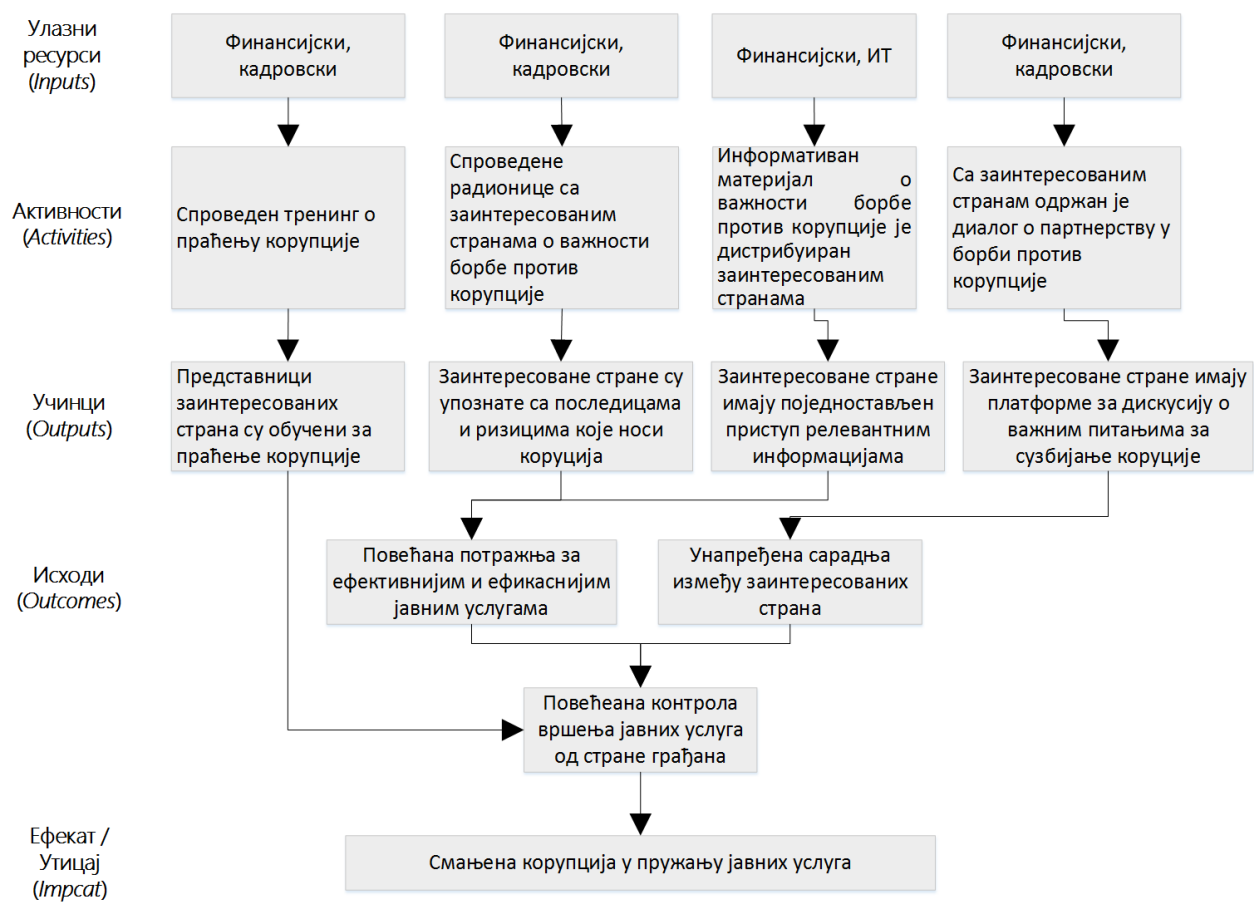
Улазни ресурси (Inputs)

Финансијски, кадровски

Финансијски, кадровски

Финансијски, ИТ

Финансијски, кадровски

Активности (Activities)

Спроведен тренинг о праћењу корупције

Спроведене радионице са заинтересованим странама о важности борбе против корупције

Информативан материјал о важности борбе против корупције је дистрибуиран заинтересованим странама

Са заинтересованим странам одржан је диалог о партнерству у борби против корупције

Учинци (Outputs)

Представници заинтересованих страна су обучени за праћење корупције

Заинтересоване стране су упознате са последицама и ризицима које носи коруција

Заинтересоване стране имају појeдностављен приступ релевантним информацијама

Заинтересоване стране имају платформе за дискусију о важним питањима за сузбијање коруције

Исходи (Outcomes)

Повећана потражња за ефективнијим и ефикаснијим јавним услугама

Унапређена сарадња између заинтересованих страна

Повећеана контрола вршења јавних услуга од стране грађана

Ефекат / Утицај (Impcat)

Смањена корупција у пружању јавних услуга